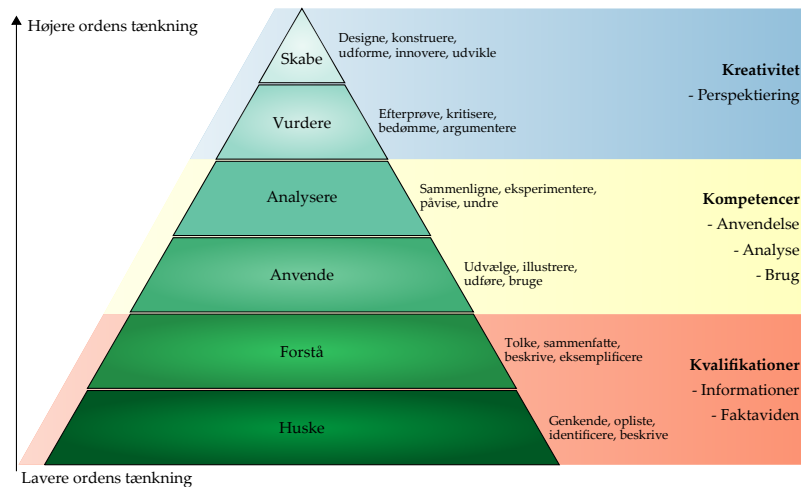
Højere ordens tænkning

Skabe
Designe, konstruere, udforme, innovere, udvikle

Vurdere
Efterprøve, kritisere, bedømme, argumentere

Kreativitet
- Perspektiering

Analysere
Sammenligne, eksperimentere, påvise, undre

Anvende
Udvælge, illustrere, udføre, bruge

Kompetencer
- Anvendelse
- Analyse
- Brug

Forstå
Tolke, sammenfatte, beskrive, eksemplificere

Huske
Genkende, opliste, identificere, beskrive

Kvalifikationer
- Informationer
- Faktaviden

Lavere ordens tænkning